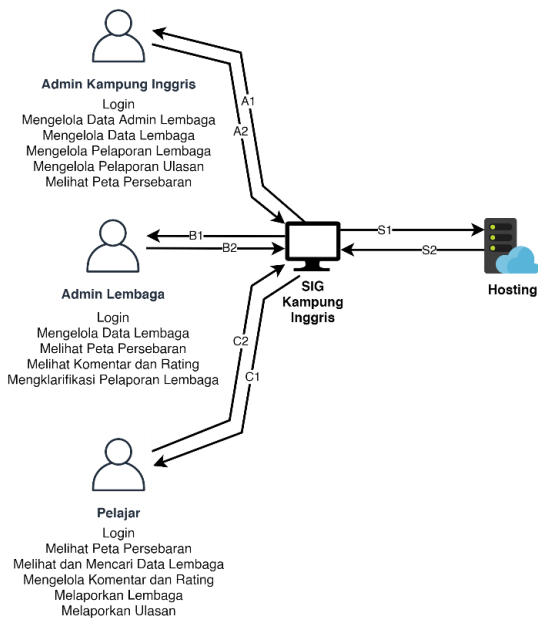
Admin Kampung Inggris

Login
Mengelola Data Admin Lembaga
Mengelola Data Lembaga
Mengelola Pelaporan Lembaga
Mengelola Pelaporan Ulasan
Melihat Peta Persebaran

A1
A2

B1
B2

SIG Kampung Inggris

S1
S2

Hosting

Admin Lembaga

Login
Mengelola Data Lembaga
Melihat Peta Persebaran
Melihat Komentar dan Rating
Mengklarifikasi Pelaporan Lembaga

C2
C1

Pelajar

Login
Melihat Peta Persebaran
Melihat dan Mencari Data Lembaga
Mengelola Komentar dan Rating
Melaporkan Lembaga
Melaporkan Ulasan